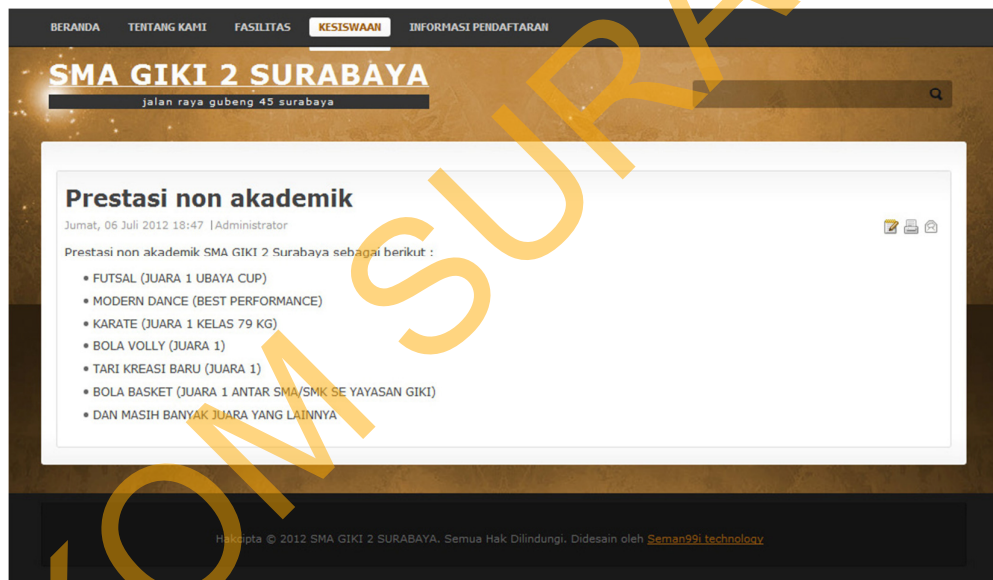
BERANDA TENTANG KAMI FASILITAS KESISWAAN INFORMASI PENDAFTARAN

SMA GIKI 2 SURABAYA

jalan raya gubeng 45 surabaya

Prestasi non akademik

Jumat, 06 Juli 2012 18:47 | Administrator

Prestasi non akademik SMA GIKI 2 Surabaya sebagai berikut :

- FUTSAL (JUARA 1 UBAYA CUP)
- MODERN DANCE (BEST PERFORMANCE)
- KARATE (JUARA 1 KELAS 79 KG)
- BOLA VOLLY (JUARA 1)
- TARI KREASI BARU (JUARA 1)
- BOLA BASKET (JUARA 1 ANTAR SMA/SMK SE YAYASAN GIKI)
- DAN MASIH BANYAK JUARA YANG LAINNYA

Hakcipta © 2012 SMA GIKI 2 SURABAYA. Semua Hak Dilindungi. Didesain oleh Seman99i technology

OM SURA